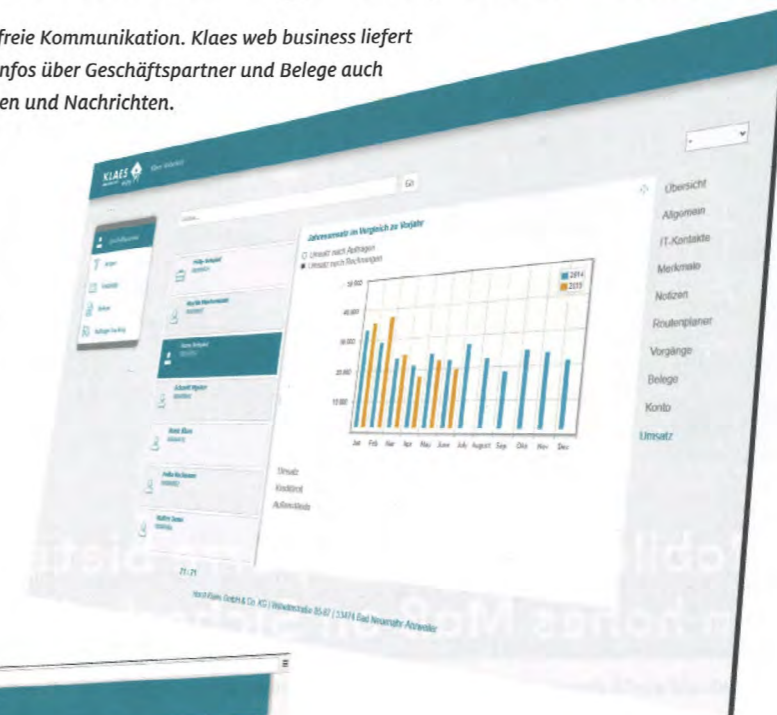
freie Kommunikation. Klaes web business liefert
nfos über Geschäftspartner und Belege auch
en und Nachrichten.

KLAES

Jahresumsatz im Vergleich zu Vorjahr

Umsatz nach Aufträgen
Umsatz nach Rechnungen

2014
2015

50.000
40.000
30.000
20.000
10.000

Jan Feb Mar Apr Mai Juni Juli August Sep Okt Nov Dez

Umsatz
Kreditlimit
Außenstände

Übersicht
Allgemein
IT-Kontakte
Merkmale
Notizen
Routenplaner
Vorgänge
Belege
Konto
Umsatz

Horst Klaes GmbH & Co. KG | Walporzheimer Straße 35-37 | 53474 Bad Neuenahr-Ahrweiler